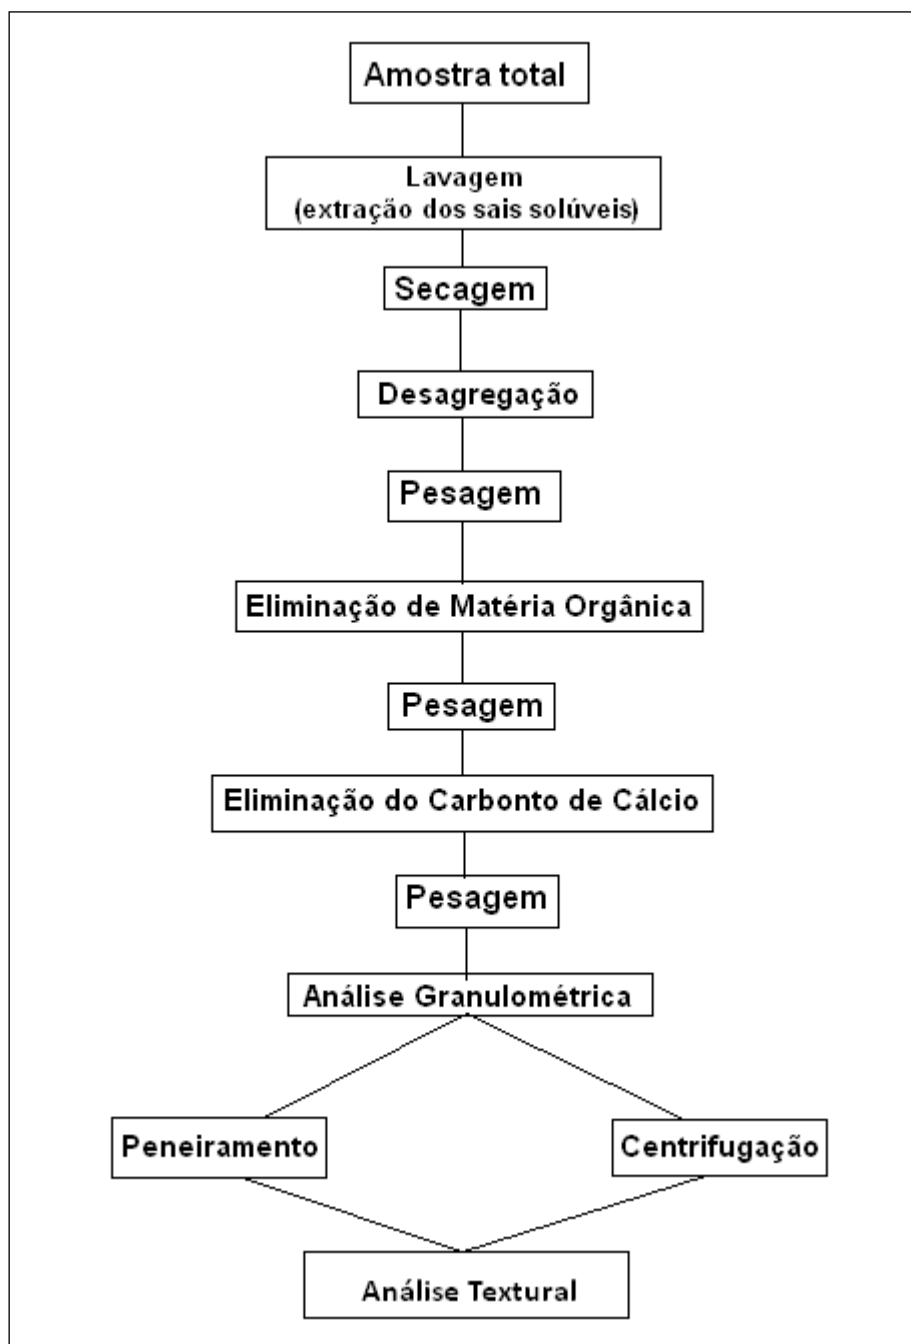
Amostra total

Lavagem
(extração dos sais solúveis)

Secagem

Desagregação

Pesagem

Eliminação de Matéria Orgânica

Pesagem

Eliminação do Carbonto de Cálcio

Pesagem

Análise Granulométrica

Peneiramento

Centrifugação

Análise Textural